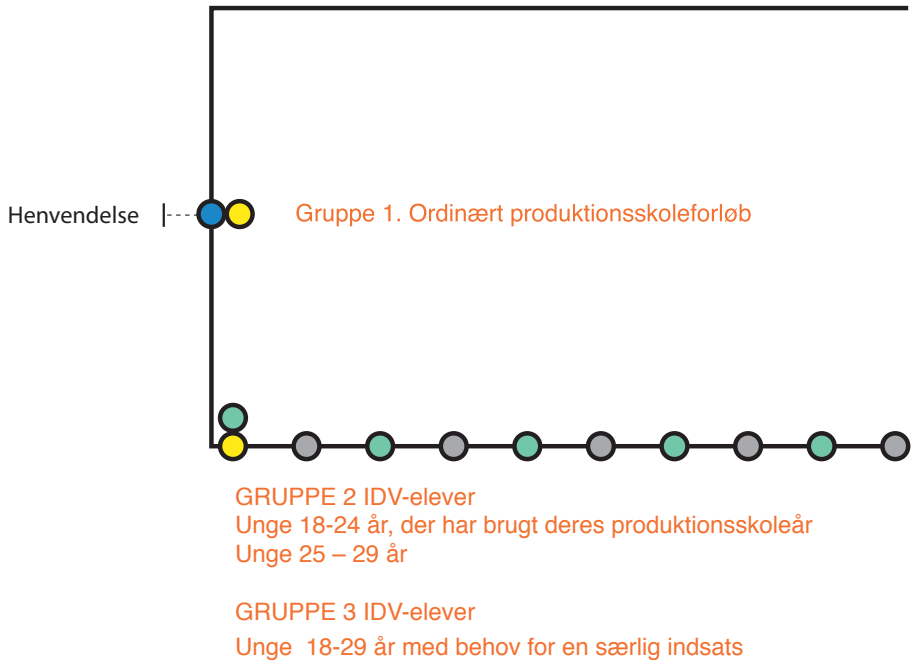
Henvendelse

Gruppe 1. Ordinært produktionsskoleforløb

GRUPPE 2 IDV-elever
Unge 18-24 år, der har brugt deres produktionsskoleår
Unge 25 – 29 år

GRUPPE 3 IDV-elever
Unge 18-29 år med behov for en særlig indsats